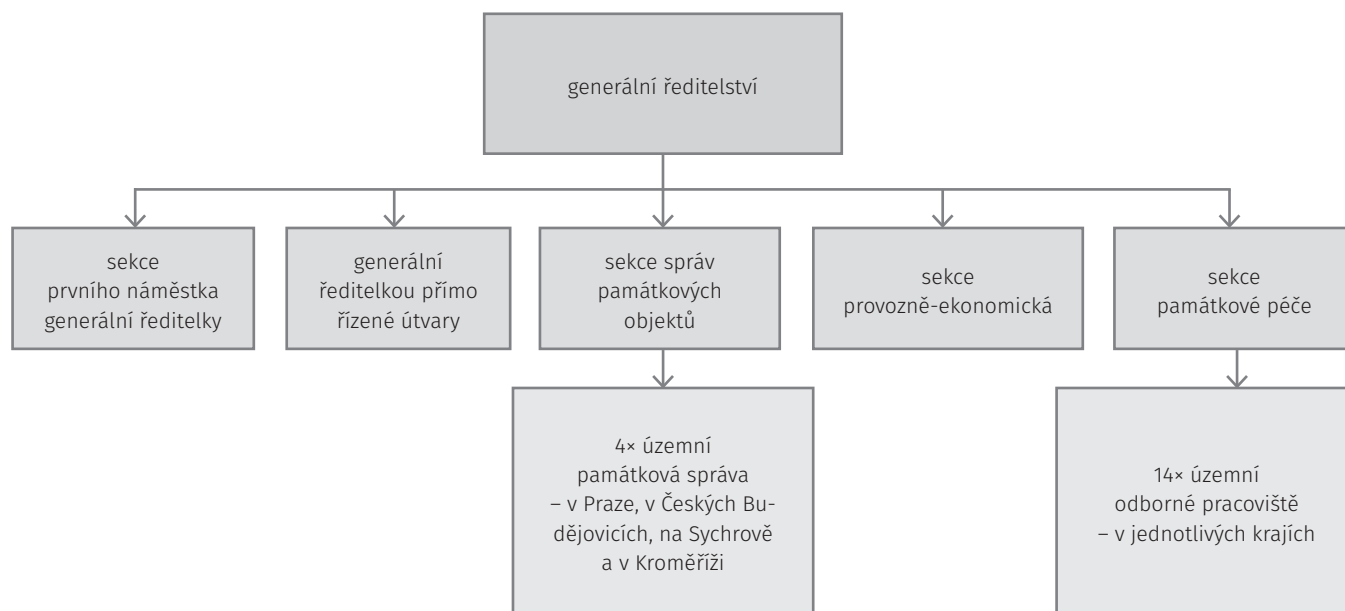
generální ředitelství

sekce prvního náměstka generální ředitelky

generální ředitelkou přímo řízené útvary

sekce správ památkových objektů

sekce provozně-ekonomická

sekce památkové péče

4× územní památková správa – v Praze, v Českých Budějovicích, na Sychrově a v Kroměříži

14× územní odborné pracoviště – v jednotlivých krajích